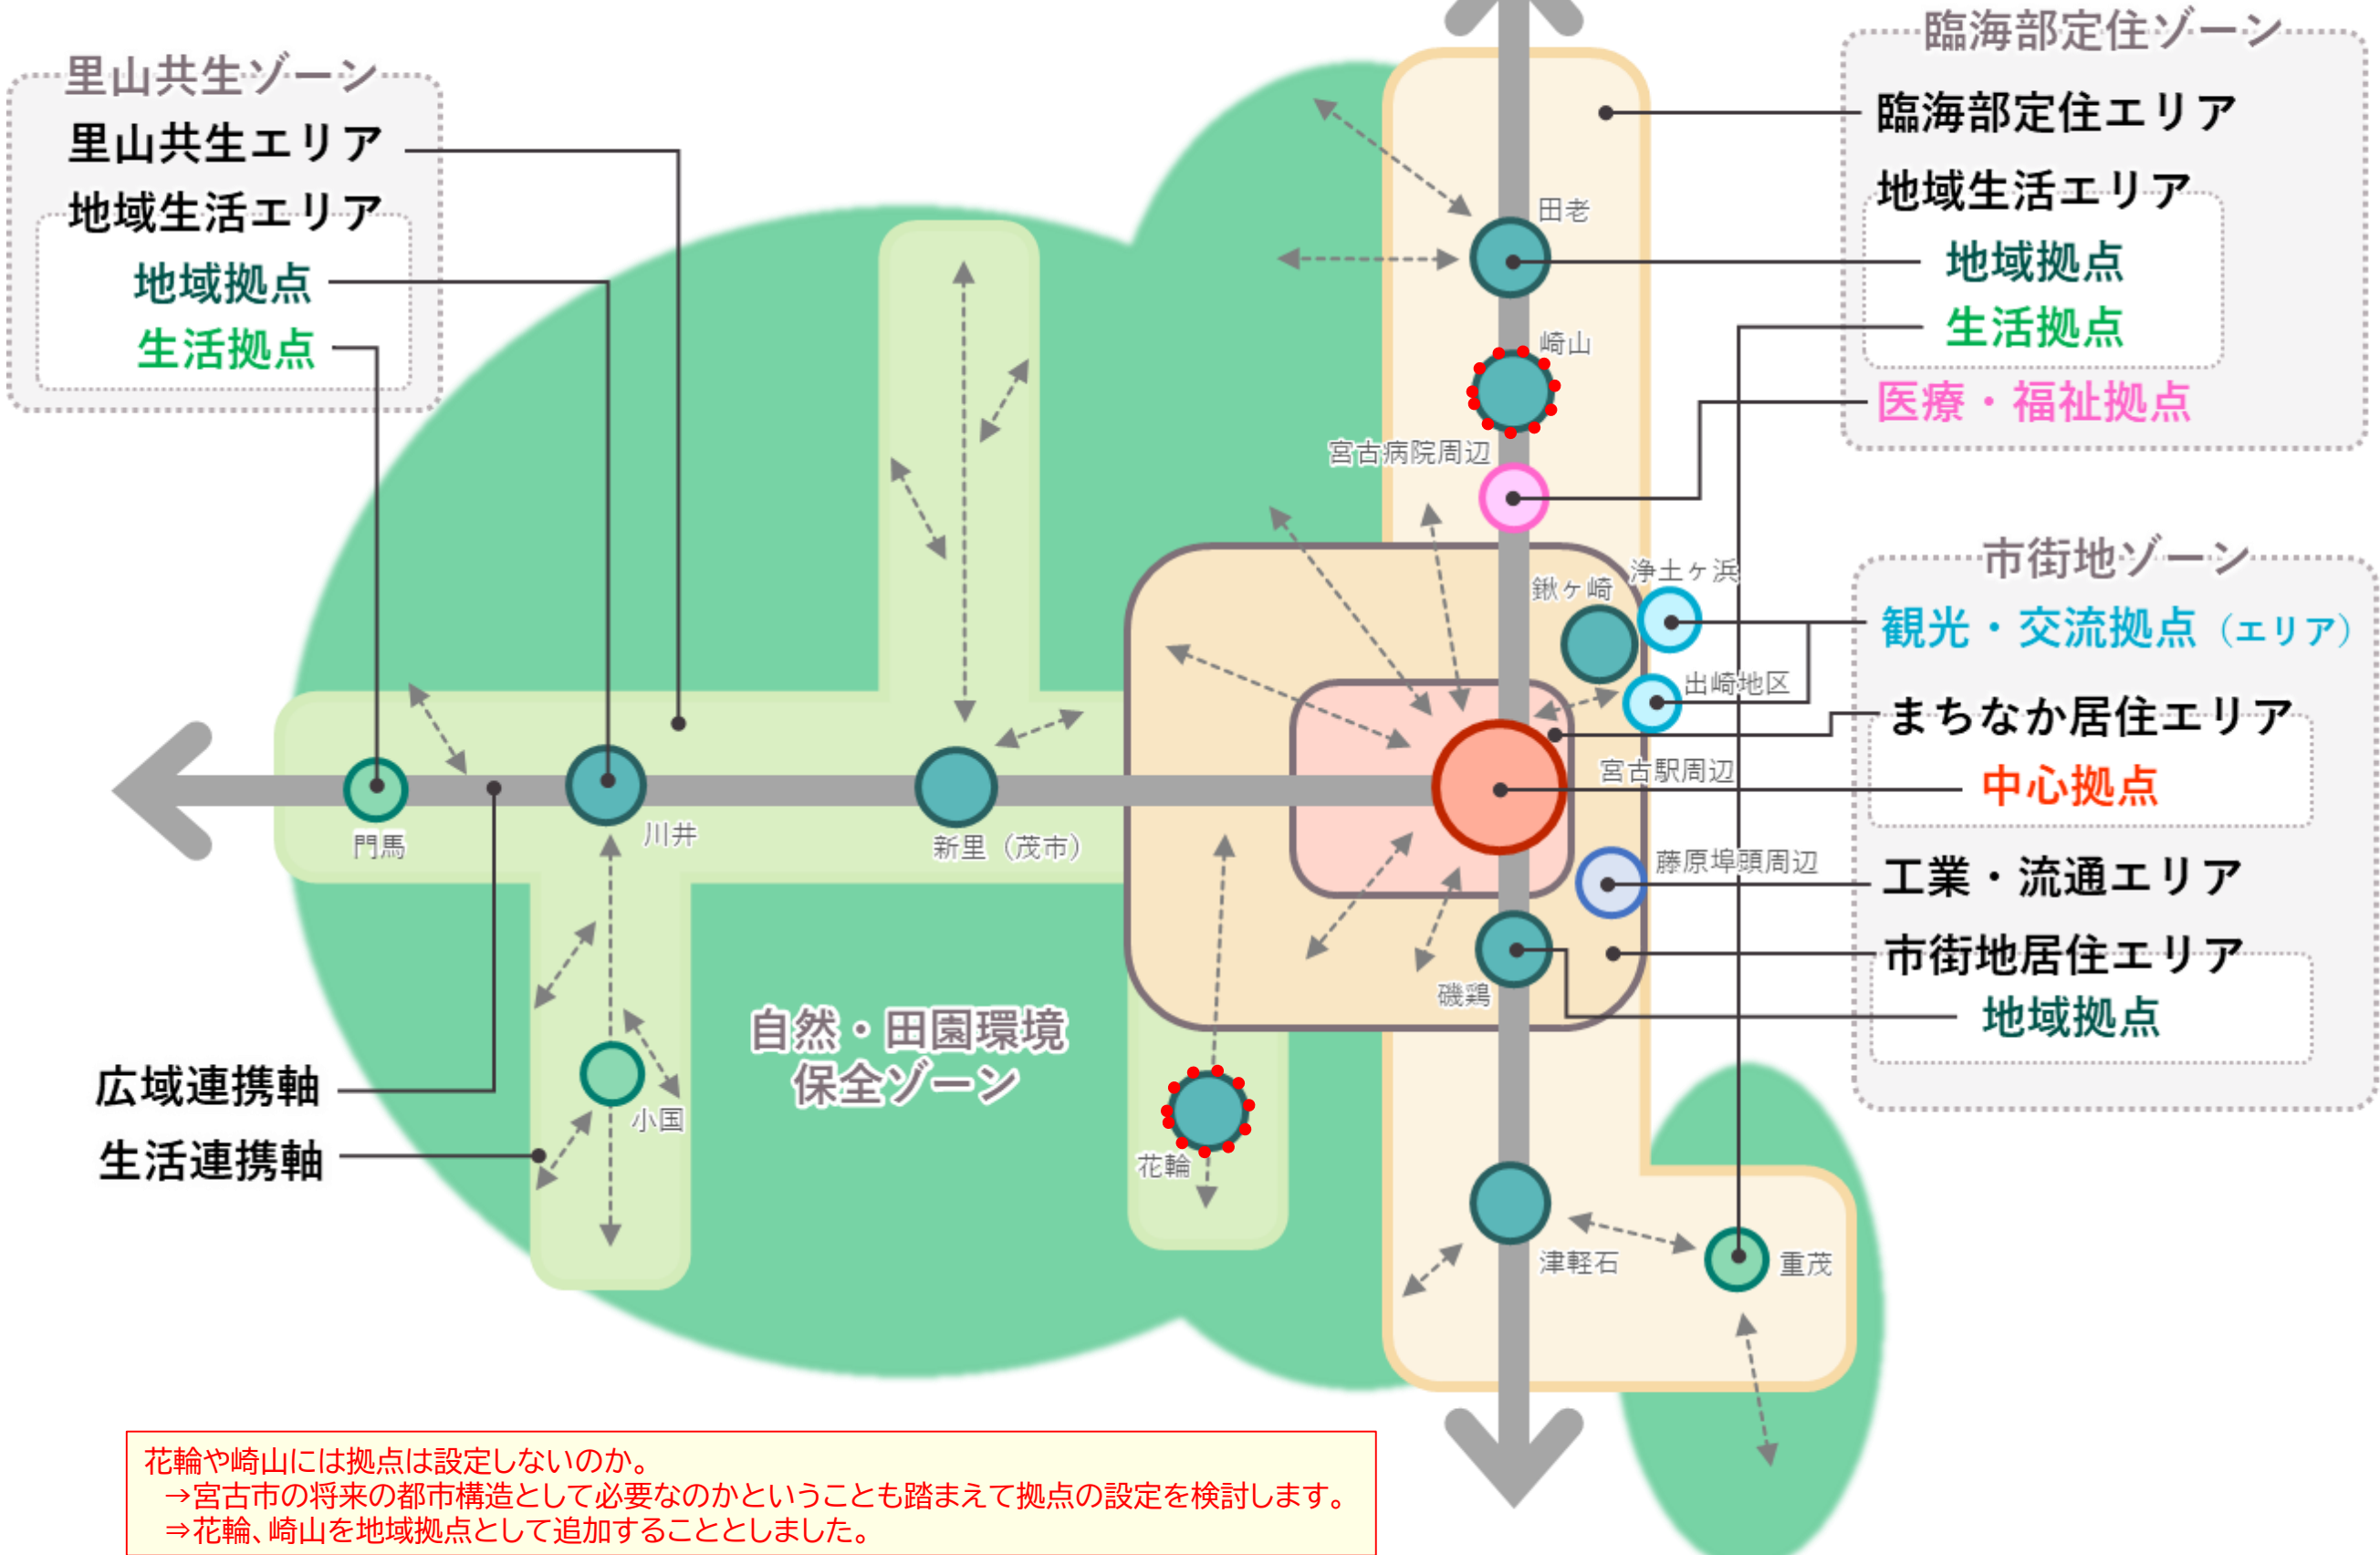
里山共生ゾーン
里山共生エリア
地域生活エリア
地域拠点
生活拠点

臨海部定住ゾーン
臨海部定住エリア
地域生活エリア
地域拠点
生活拠点
医療・福祉拠点

田老
崎山
宮古病院周辺
浄土ヶ浜
鍬ヶ崎
出崎地区
宮古駅周辺
藤原埠頭周辺
磯鶏
津軽石
重茂
門馬
川井
新里（茂市）
小国
花輪

市街地ゾーン
観光・交流拠点（エリア）
まちなか居住エリア
中心拠点
工業・流通エリア
市街地居住エリア
地域拠点

自然・田園環境保全ゾーン

広域連携軸
生活連携軸

花輪や崎山には拠点は設定しないのか。
→宮古市の将来の都市構造として必要なのかということも踏まえて拠点の設定を検討します。
⇒花輪、崎山を地域拠点として追加することとしました。